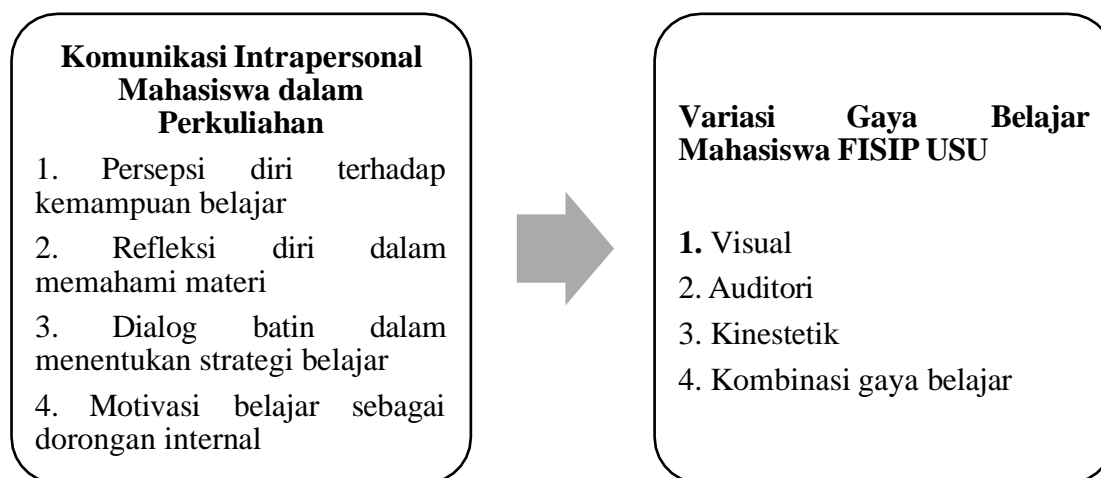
Komunikasi Intrapersonal Mahasiswa dalam Perkuliahan

1. Persepsi diri terhadap kemampuan belajar

2. Refleksi diri dalam memahami materi

3. Dialog batin dalam menentukan strategi belajar

4. Motivasi belajar sebagai dorongan internal

Variasi Gaya Belajar Mahasiswa FISIP USU

1. Visual

2. Auditori

3. Kinestetik

4. Kombinasi gaya belajar